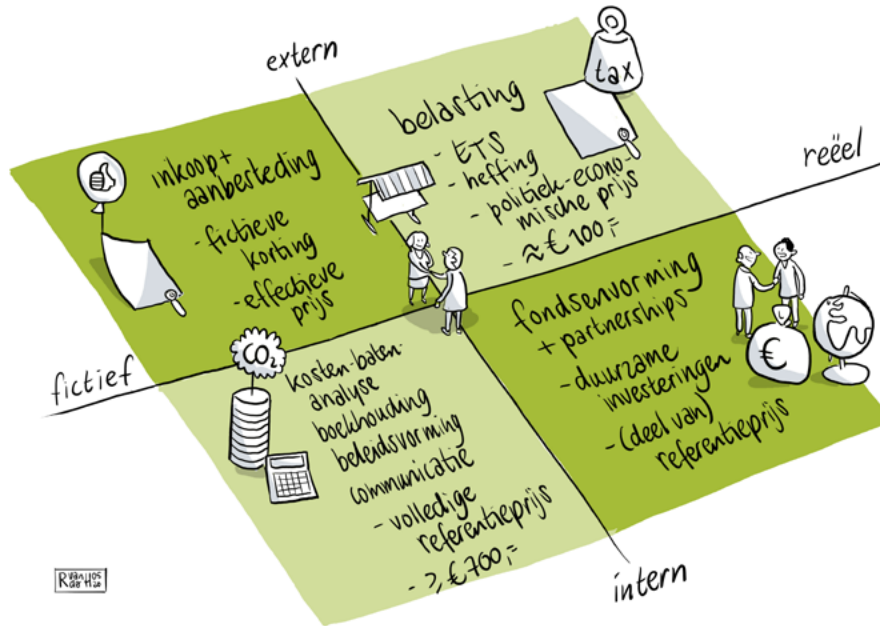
extern

tax

belasting
- ETS
- heffing
- politiek-economische prijs
- ≈ € 100,-

reëel

inkoop + aanbesteding
- fictieve korting
- effectieve prijs

fondsenvorming + partnerships
- duurzame investeringen
- (deel van) referentieprijs

€

fictief

$CO_2$

kosten-baten-analyse
boekhouding
beleidsvorming
communicatie
- volledige referentieprijs
- ?, € 700,-

intern

Rvan Hoos dar Hae